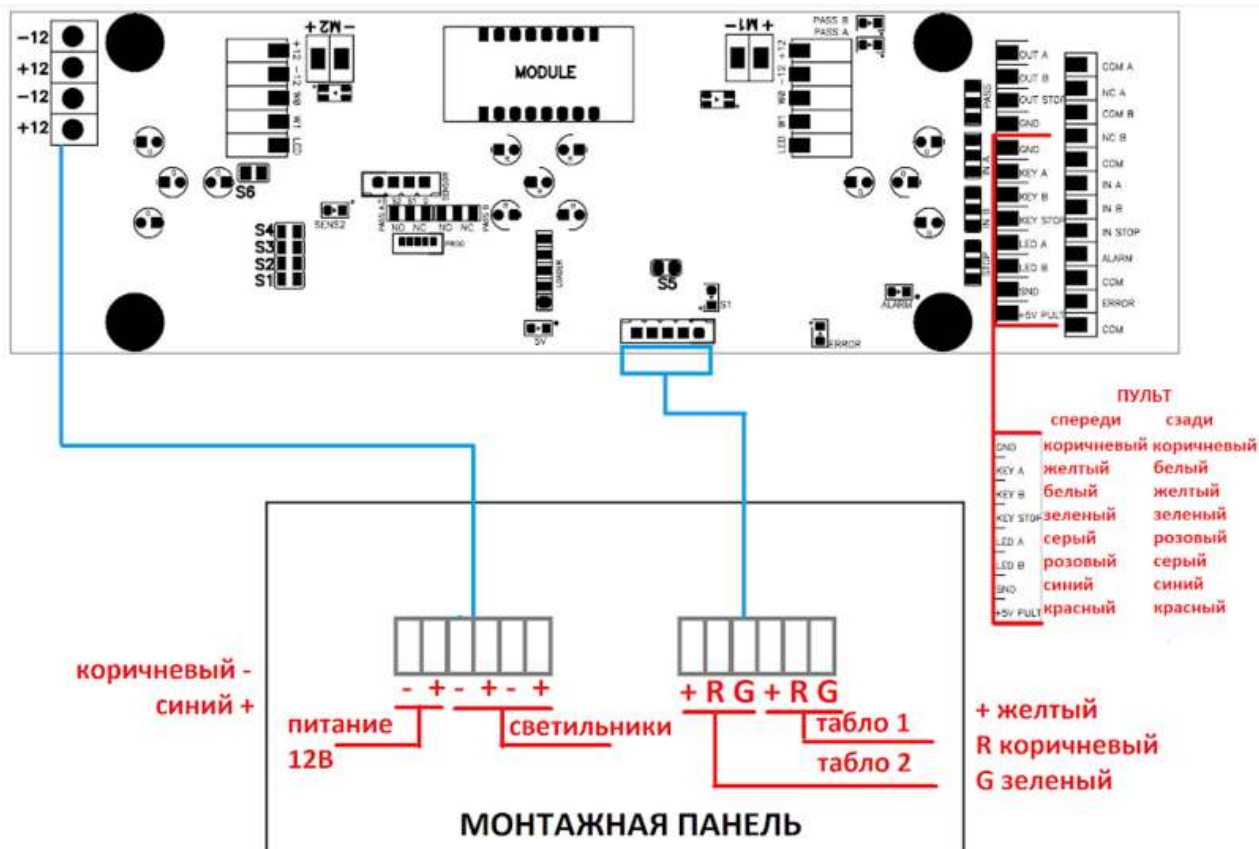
−12
+12
−12
+12

+ M2 −
+12 −12 M2 M1 LED
MODULE
− M1 +
PASS B
PASS A
+12 −12 M2 M1 LED
S6
SENS2
S4
S3
S2
S1
NO NC NO NC
PROG
S5
S1
5V
ERROR
ALARM
PASS
IN A
IN B
STOP
OUT A
OUT B
OUT STOP
GND
GND
KEY A
KEY B
KEY STOP
LED A
LED B
GND
+5V PULT
COM A
NC A
COM B
NC B
COM
IN A
IN B
IN STOP
ALARM
COM
ERROR
COM

ПУЛЬТ

| | спереди | сзади |
|---|---|---|
| GND | коричневый | коричневый |
| KEY A | желтый | белый |
| KEY B | белый | желтый |
| KEY STOP | зеленый | зеленый |
| LED A | серый | розовый |
| LED B | розовый | серый |
| GND | синий | синий |
| +5V PULT | красный | красный |

коричневый -
синий +
- + - + - +
питание
12В
светильники
+ R G + R G
табло 1
табло 2
+ желтый
R коричневый
G зеленый

МОНТАЖНАЯ ПАНЕЛЬ